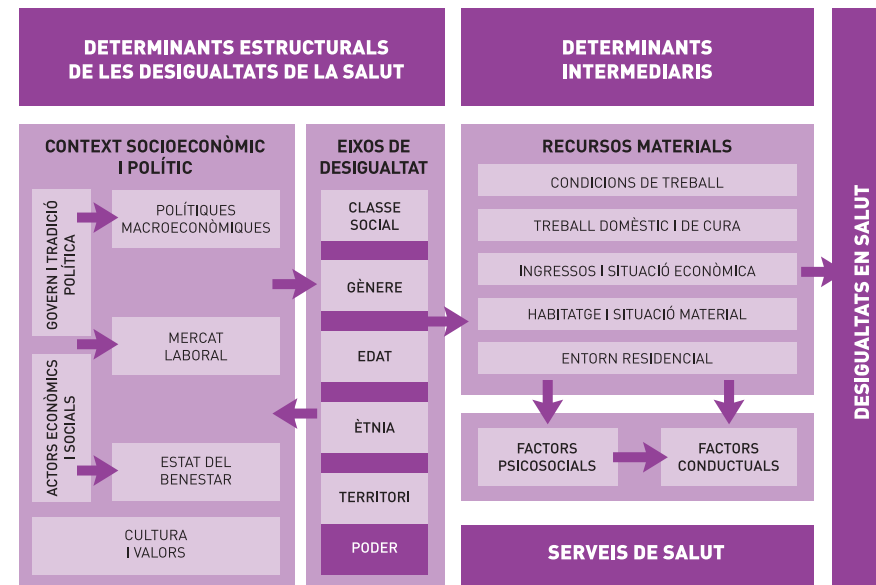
DETERMINANTS ESTRUCTURALS DE LES DESIGUALTATS DE LA SALUT

DETERMINANTS INTERMEDIARIS

DESIGUALTATS EN SALUT

CONTEXT SOCIOECONÒMIC I POLÍTIC

GOVERN I TRADICIÓ POLÍTICA

POLÍTIQUES MACROECONÒMIQUES

MERCAT LABORAL

ACTORS ECONÒMICS I SOCIALS

ESTAT DEL BENESTAR

CULTURA I VALORS

EIXOS DE DESIGUALTAT

CLASSE SOCIAL

GÈNERE

EDAT

ÈTNIA

TERRITORI

PODER

RECURSOS MATERIALS

CONDICIONS DE TREBALL

TREBALL DOMÈSTIC I DE CURA

INGRESSOS I SITUACIÓ ECONÒMICA

HABITATGE I SITUACIÓ MATERIAL

ENTORN RESIDENCIAL

FACTORS PSICOSOCIALS

FACTORS CONDUCTUALS

SERVEIS DE SALUT